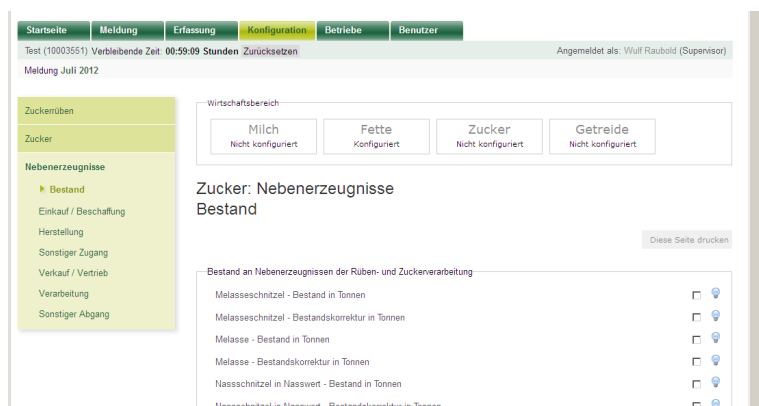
Startseite | Meldung | Erfassung | Konfiguration | Betriebe | Benutzer

Test (10003551) Verbleibende Zeit: 00:59:09 Stunden Zurücksetzen

Angemeldet als: Wulf Raubold (Supervisor)

Meldung Juli 2012

Zuckerrüben

Zucker

Nebenerzeugnisse

Bestand

Einkauf / Beschaffung

Herstellung

Sonstiger Zugang

Verkauf / Vertrieb

Verarbeitung

Sonstiger Abgang

Wirtschaftsbereich

Milch
Nicht konfiguriert

Fette
Konfiguriert

Zucker
Nicht konfiguriert

Getreide
Nicht konfiguriert

Zucker: Nebenerzeugnisse
Bestand

Diese Seite drucken

Bestand an Nebenerzeugnissen der Rüben- und Zuckerverarbeitung

Melasseschnitzel - Bestand in Tonnen

Melasseschnitzel - Bestandskorrektur in Tonnen

Melasse - Bestand in Tonnen

Melasse - Bestandskorrektur in Tonnen

Nassschnitzel in Nasswert - Bestand in Tonnen

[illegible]